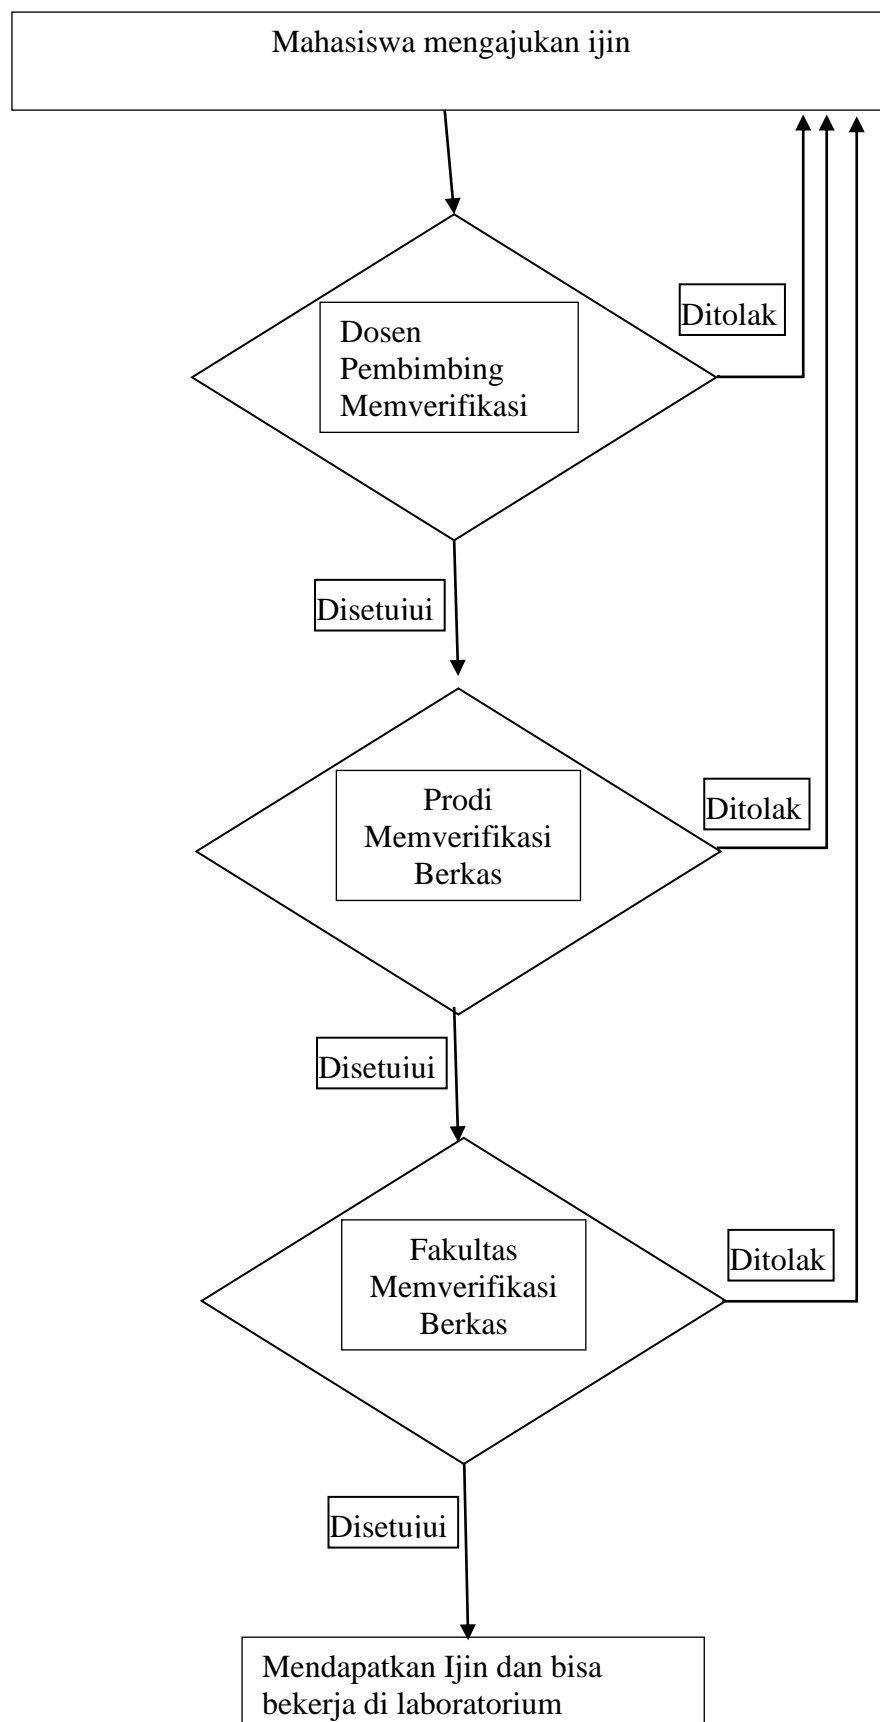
Mahasiswa mengajukan ijin

Dosen Pembimbing Memverifikasi

Ditolak

Disetujui

Prodi Memverifikasi Berkas

Ditolak

Disetujui

Fakultas Memverifikasi Berkas

Ditolak

Disetujui

Mendapatkan Ijin dan bisa bekerja di laboratorium